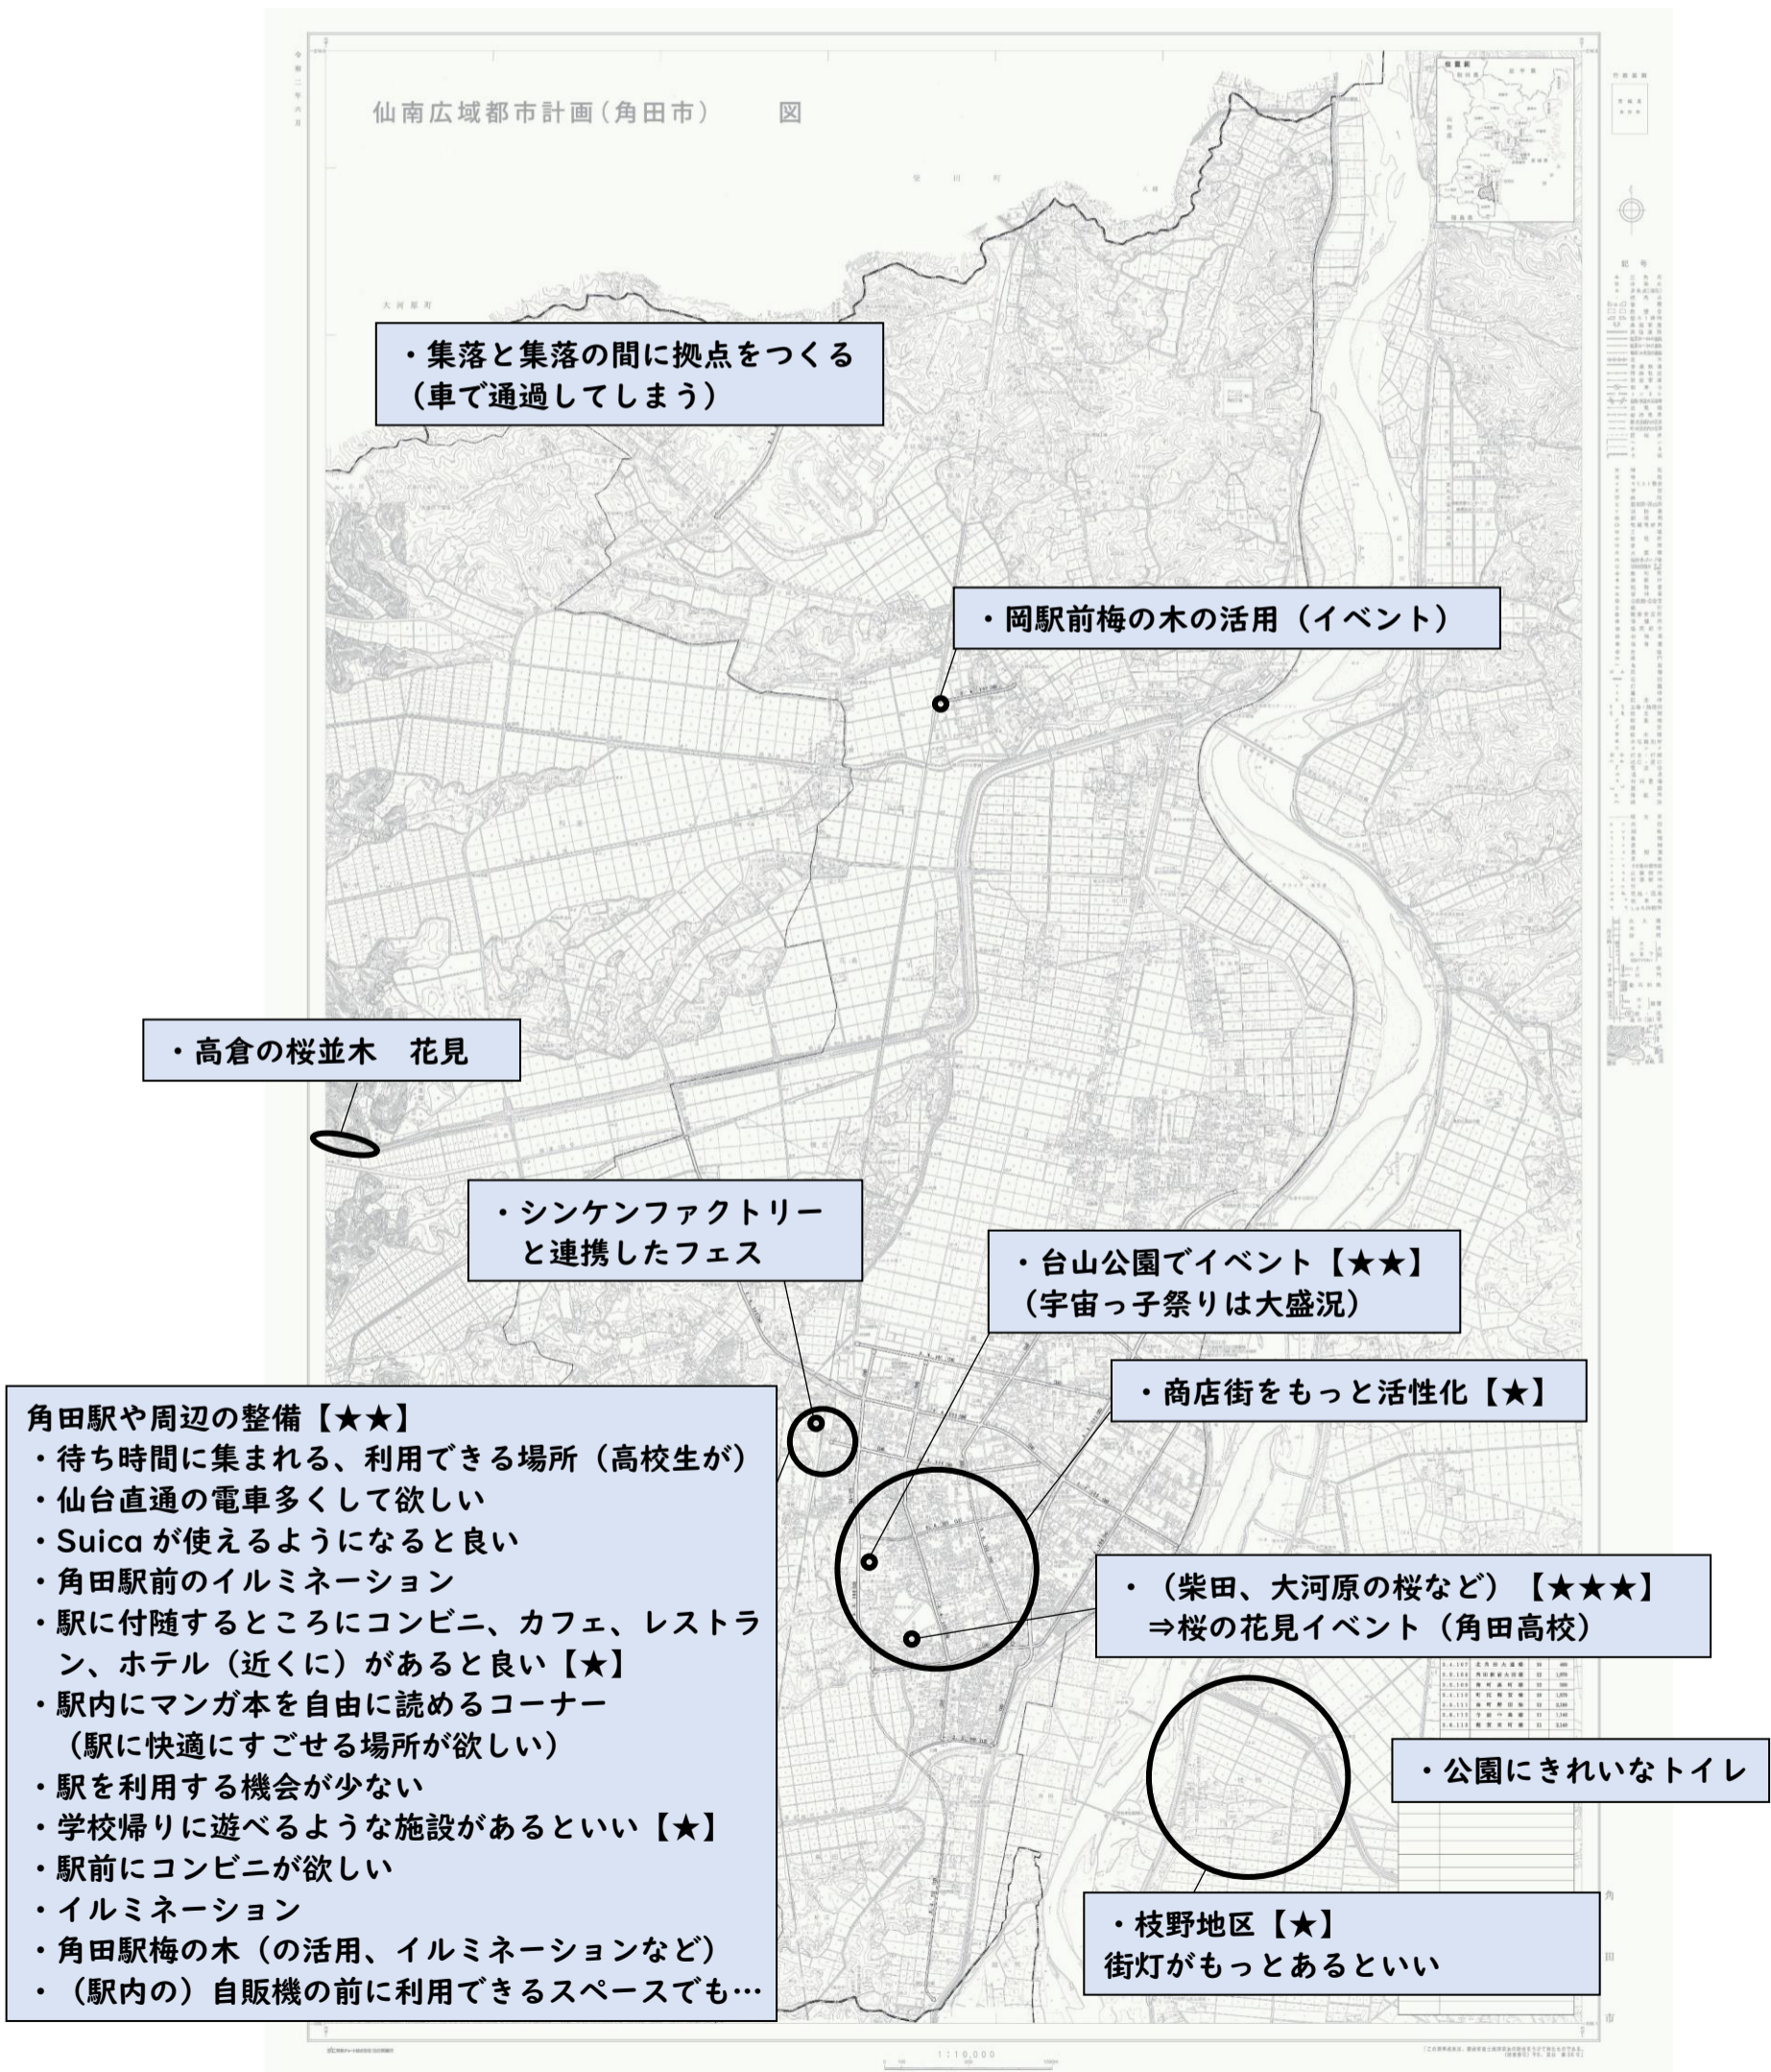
仙南広域都市計画（角田市）　図

・集落と集落の間に拠点をつくる
（車で通過してしまう）

・岡駅前梅の木の活用（イベント）

・高倉の桜並木　花見

・シンケンファクトリー
と連携したフェス

・台山公園でイベント【★★】
（宇宙っ子祭りは大盛況）

・商店街をもっと活性化【★】

角田駅や周辺の整備【★★】
・待ち時間に集まれる、利用できる場所（高校生が）
・仙台直通の電車多くして欲しい
・Suica が使えるようになると良い
・角田駅前のイルミネーション
・駅に付随するところにコンビニ、カフェ、レストラン、ホテル（近くに）があると良い【★】
・駅内にマンガ本を自由に読めるコーナー
（駅に快適にすごせる場所が欲しい）
・駅を利用する機会が少ない
・学校帰りに遊べるような施設があるといい【★】
・駅前にコンビニが欲しい
・イルミネーション
・角田駅梅の木（の活用、イルミネーションなど）
・（駅内の）自販機の前に利用できるスペースでも…

・（柴田、大河原の桜など）【★★★】
⇒桜の花見イベント（角田高校）

・公園にきれいなトイレ

・枝野地区【★】
街灯がもっとあるといい

1:10,000